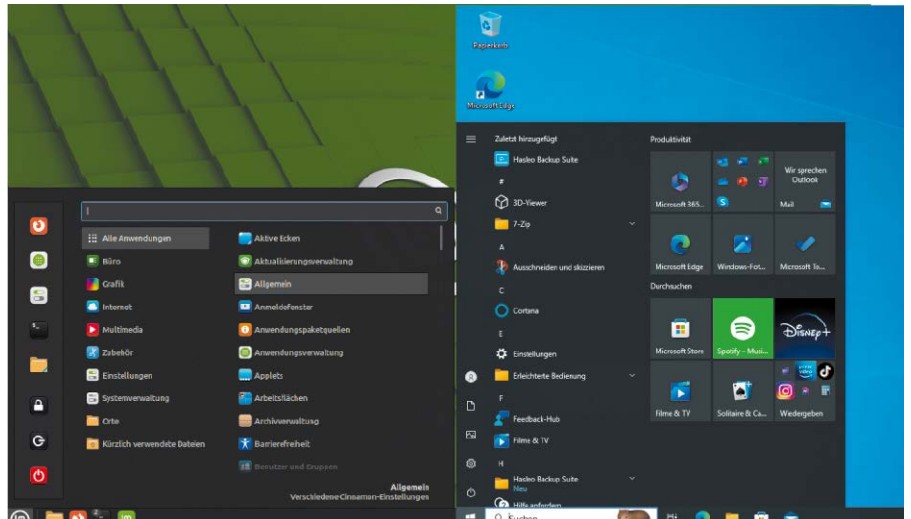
Alle Anwendungen
Büro
Grafik
Internet
Multimedia
Zubehör
Einstellungen
Systemverwaltung
Orte
Kürzlich verwendete Dateien

Aktive Ecken
Aktualisierungsverwaltung
Allgemein
Anmeldefenster
Anwendungspaketquellen
Anwendungsverwaltung
Applets
Arbeitsflächen
Archivverwaltung
Barrierefreiheit
Benutzer und Gruppen

Allgemein
Verschiedene Cinnamon-Einstellungen

Papierkorb
Microsoft Edge

Zuletzt hinzugefügt
Hasleo Backup Suite
#
3D-Viewer
7-Zip
A
Ausschneiden und skizzieren
C
Cortana
E
Einstellungen
Erleichterte Bedienung
F
Feedback-Hub
Filme & TV
H
Hasleo Backup Suite
Neu
Hilfe anfordern

Produktivität
Microsoft 365...
Wir sprechen Outlook
Mail
Microsoft Edge
Windows-Fot...
Microsoft To...
Durchsuchen
Microsoft Store
Spotify – Musi...
Disney+
Filme & TV
Solitaire & Ca...
Wiedergeben

Suchen